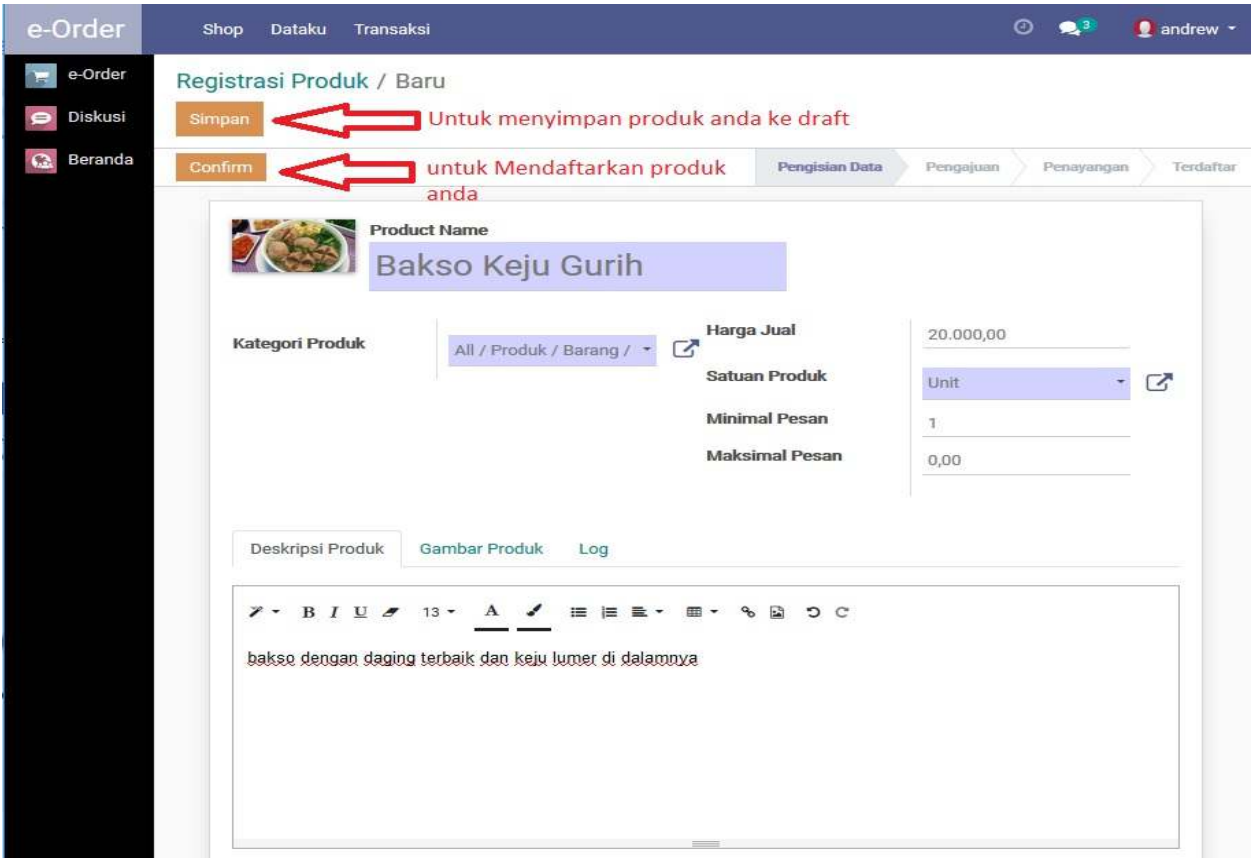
e-Order

Shop Dataku Transaksi

3

andrew

e-Order

Diskusi

Beranda

Registrasi Produk / Baru

Simpan

Untuk menyimpan produk anda ke draft

Confirm

untuk Mendaftarkan produk anda

Pengisian Data

Pengajuan

Penayangan

Terdaftar

Product Name

Bakso Keju Gurih

Kategori Produk

All / Produk / Barang /

Harga Jual

20.000,00

Satuan Produk

Unit

Minimal Pesan

1

Maksimal Pesan

0,00

Deskripsi Produk

Gambar Produk

Log

B I U 13 A

bakso dengan daging terbaik dan keju lumer di dalamnya